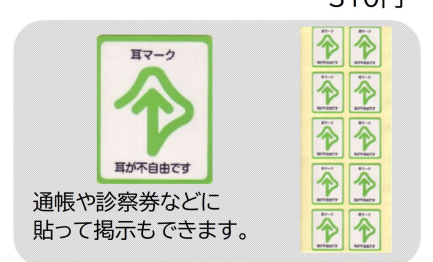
510円

耳マーク

耳が不自由です

通帳や診察券などに
貼って掲示もできます。

耳マーク

耳が不自由です

耳マーク

耳が不自由です

耳マーク

耳が不自由です

耳マーク

耳が不自由です

耳マーク

耳が不自由です

耳マーク

耳が不自由です

耳マーク

耳が不自由です

耳マーク

耳が不自由です

耳マーク

耳が不自由です

耳マーク

耳が不自由です